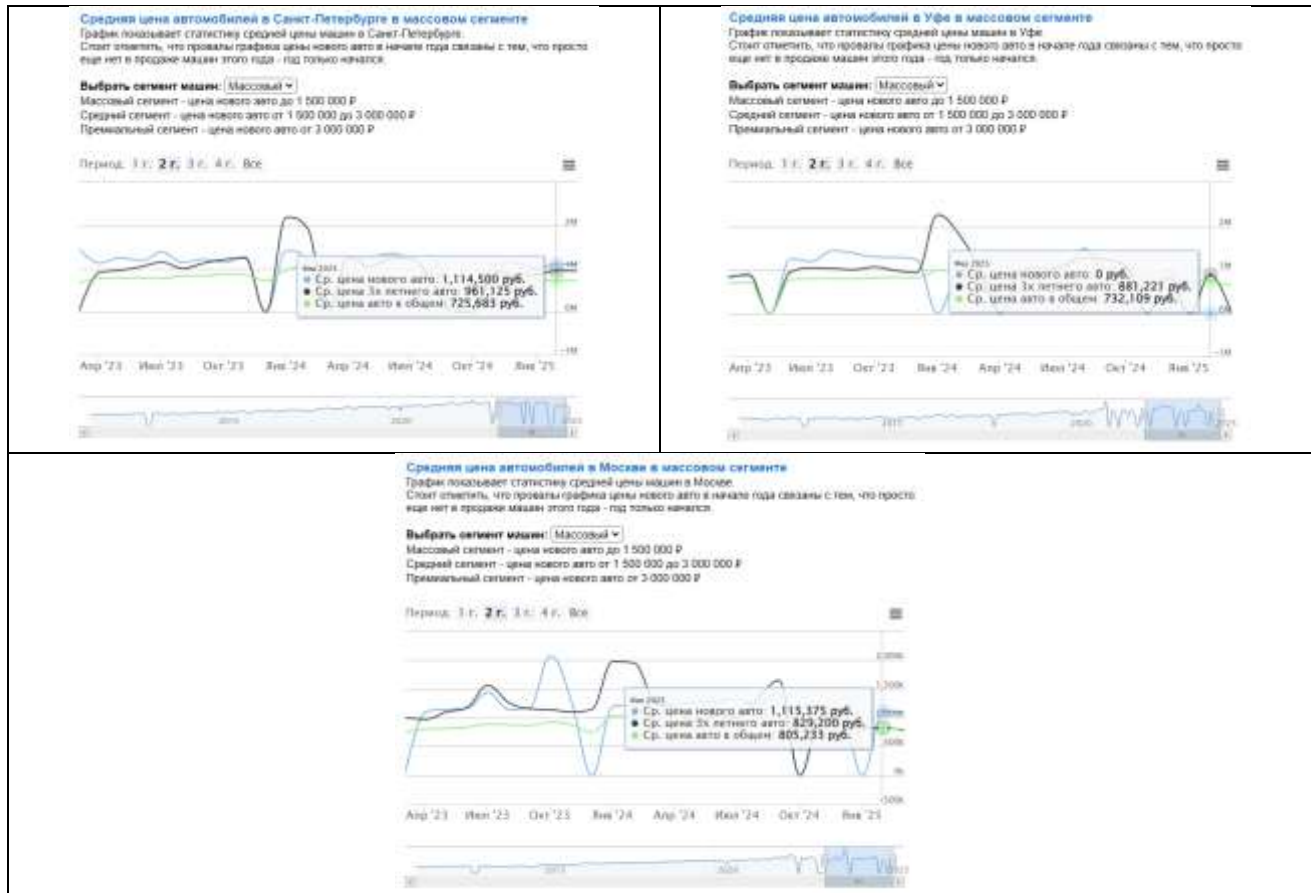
Средняя цена автомобилей в Санкт-Петербурге в массовом сегменте
График показывает статистику средней цены машин в Санкт-Петербурге.
Стоит отметить, что провалы графика цены нового авто в начале года связаны с тем, что просто еще нет в продаже машин этого года - год только начался.

Выбрать сегмент машин: Массовый
Массовый сегмент - цена нового авто до 1 500 000 ₽
Средний сегмент - цена нового авто от 1 500 000 до 3 000 000 ₽
Премиальный сегмент - цена нового авто от 3 000 000 ₽

Период: 1 г. 2 г. 3 г. 4 г. Все

2M
1M
0M
-1M

Янв 2025
Ср. цена нового авто: 1,114,500 руб.
Ср. цена 3х летнего авто: 961,125 руб.
Ср. цена авто в общем: 725,683 руб.

Апр '23 Июл '23 Окт '23 Янв '24 Апр '24 Июл '24 Окт '24 Янв '25

2015 2020

Средняя цена автомобилей в Уфе в массовом сегменте
График показывает статистику средней цены машин в Уфе.
Стоит отметить, что провалы графика цены нового авто в начале года связаны с тем, что просто еще нет в продаже машин этого года - год только начался.

Выбрать сегмент машин: Массовый
Массовый сегмент - цена нового авто до 1 500 000 ₽
Средний сегмент - цена нового авто от 1 500 000 до 3 000 000 ₽
Премиальный сегмент - цена нового авто от 3 000 000 ₽

Период: 1 г. 2 г. 3 г. 4 г. Все

2M
1M
0M
-1M

Фев 2025
Ср. цена нового авто: 0 руб.
Ср. цена 3х летнего авто: 881,221 руб.
Ср. цена авто в общем: 732,109 руб.

Апр '23 Июл '23 Окт '23 Янв '24 Апр '24 Июл '24 Окт '24 Янв '25

2015 2020

Средняя цена автомобилей в Москве в массовом сегменте
График показывает статистику средней цены машин в Москве.
Стоит отметить, что провалы графика цены нового авто в начале года связаны с тем, что просто еще нет в продаже машин этого года - год только начался.

Выбрать сегмент машин: Массовый
Массовый сегмент - цена нового авто до 1 500 000 ₽
Средний сегмент - цена нового авто от 1 500 000 до 3 000 000 ₽
Премиальный сегмент - цена нового авто от 3 000 000 ₽

Период: 1 г. 2 г. 3 г. 4 г. Все

1,500k
1,000k
500k
0k
-500k

Янв 2025
Ср. цена нового авто: 1,115,375 руб.
Ср. цена 3х летнего авто: 829,200 руб.
Ср. цена авто в общем: 805,233 руб.

Апр '23 Июл '23 Окт '23 Янв '24 Апр '24 Июл '24 Окт '24 Янв '25

2015 2020